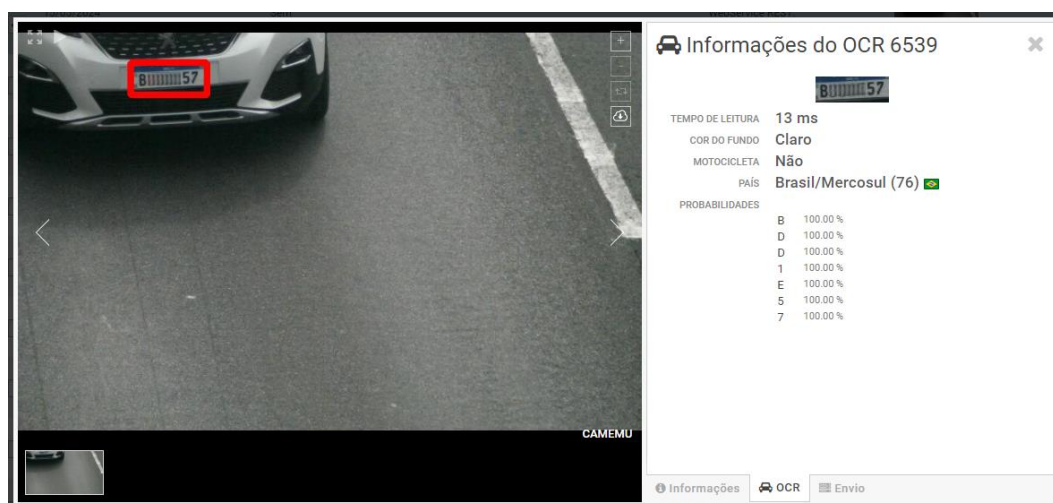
Informações do OCR 6539

TEMPO DE LEITURA 13 ms
COR DO FUNDO Claro
MOTOCICLETA Não
PAÍS Brasil/Mercosul (76)
PROBABILIDADES
B 100.00 %
D 100.00 %
D 100.00 %
1 100.00 %
E 100.00 %
5 100.00 %
7 100.00 %

CAMEMU

Informações OCR Envio